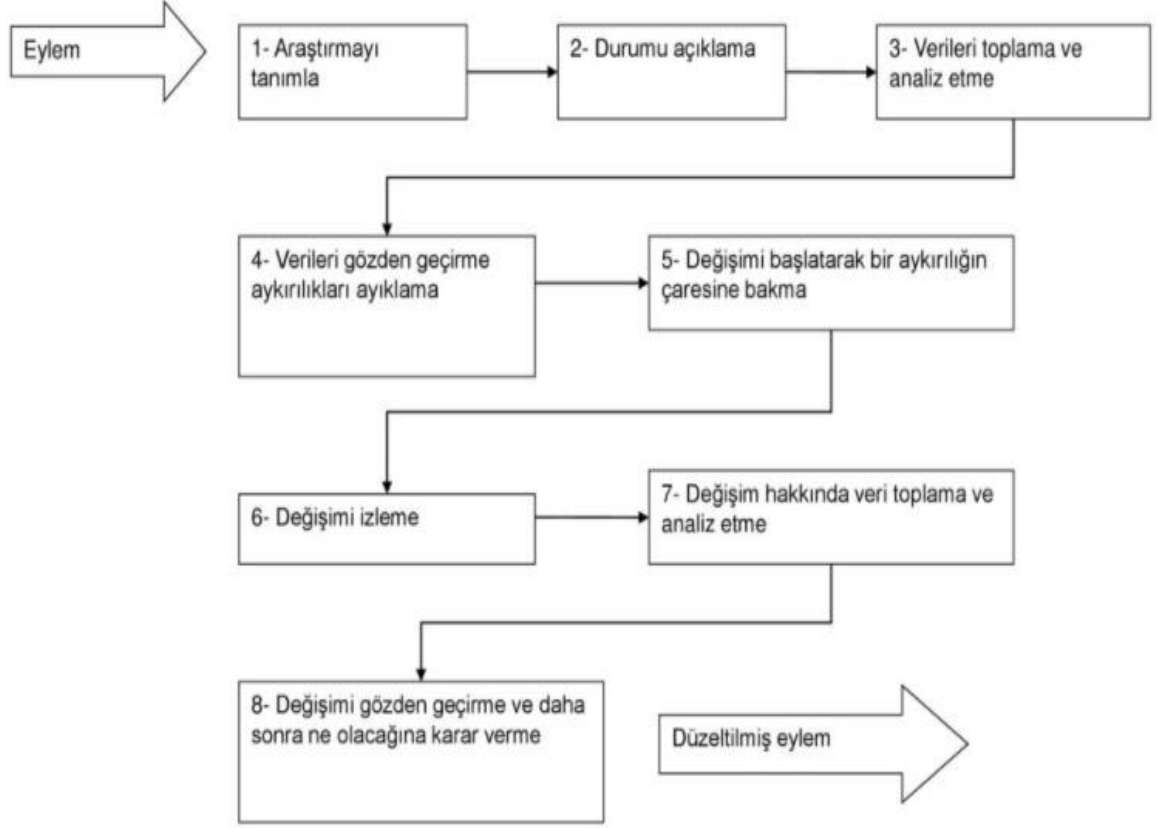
Eylem

1- Araştırmayı tanımla

2- Durumu açıklama

3- Verileri toplama ve analiz etme

4- Verileri gözden geçirme aykırılıkları ayıklama

5- Değişimi başlatarak bir aykırılığın çaresine bakma

6- Değişimi izleme

7- Değişim hakkında veri toplama ve analiz etme

8- Değişimi gözden geçirme ve daha sonra ne olacağına karar verme

Düzeltilmiş eylem